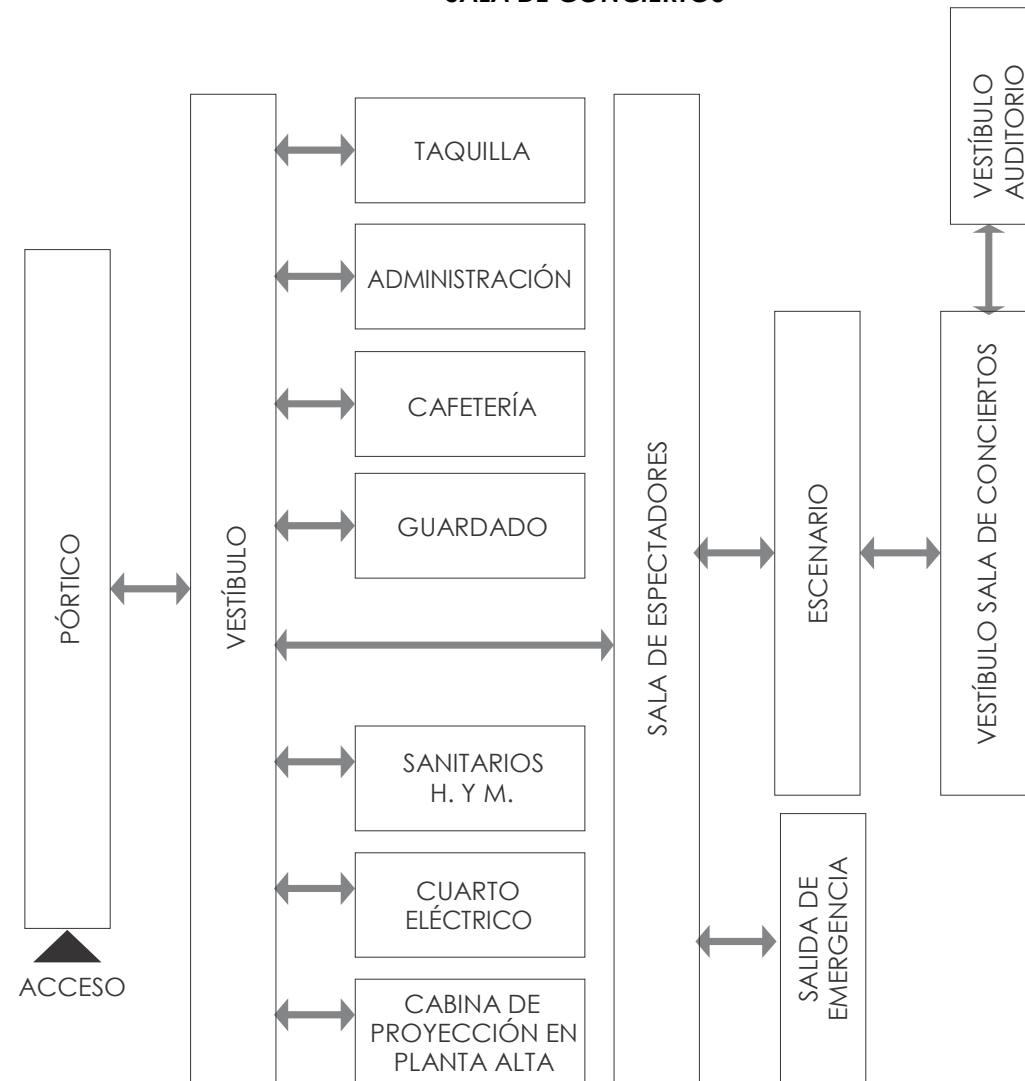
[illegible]

VESTÍBULO AUDITORIO

TAQUILLA

ADMINISTRACIÓN

CAFETERÍA

GUARDADO

PÓRTICO

VESTÍBULO

SALA DE ESPECTADORES

ESCENARIO

VESTÍBULO SALA DE CONCIERTOS

SANITARIOS H. Y M.

CUARTO ELÉCTRICO

SALIDA DE EMERGENCIA

ACCESO

CABINA DE PROYECCIÓN EN PLANTA ALTA